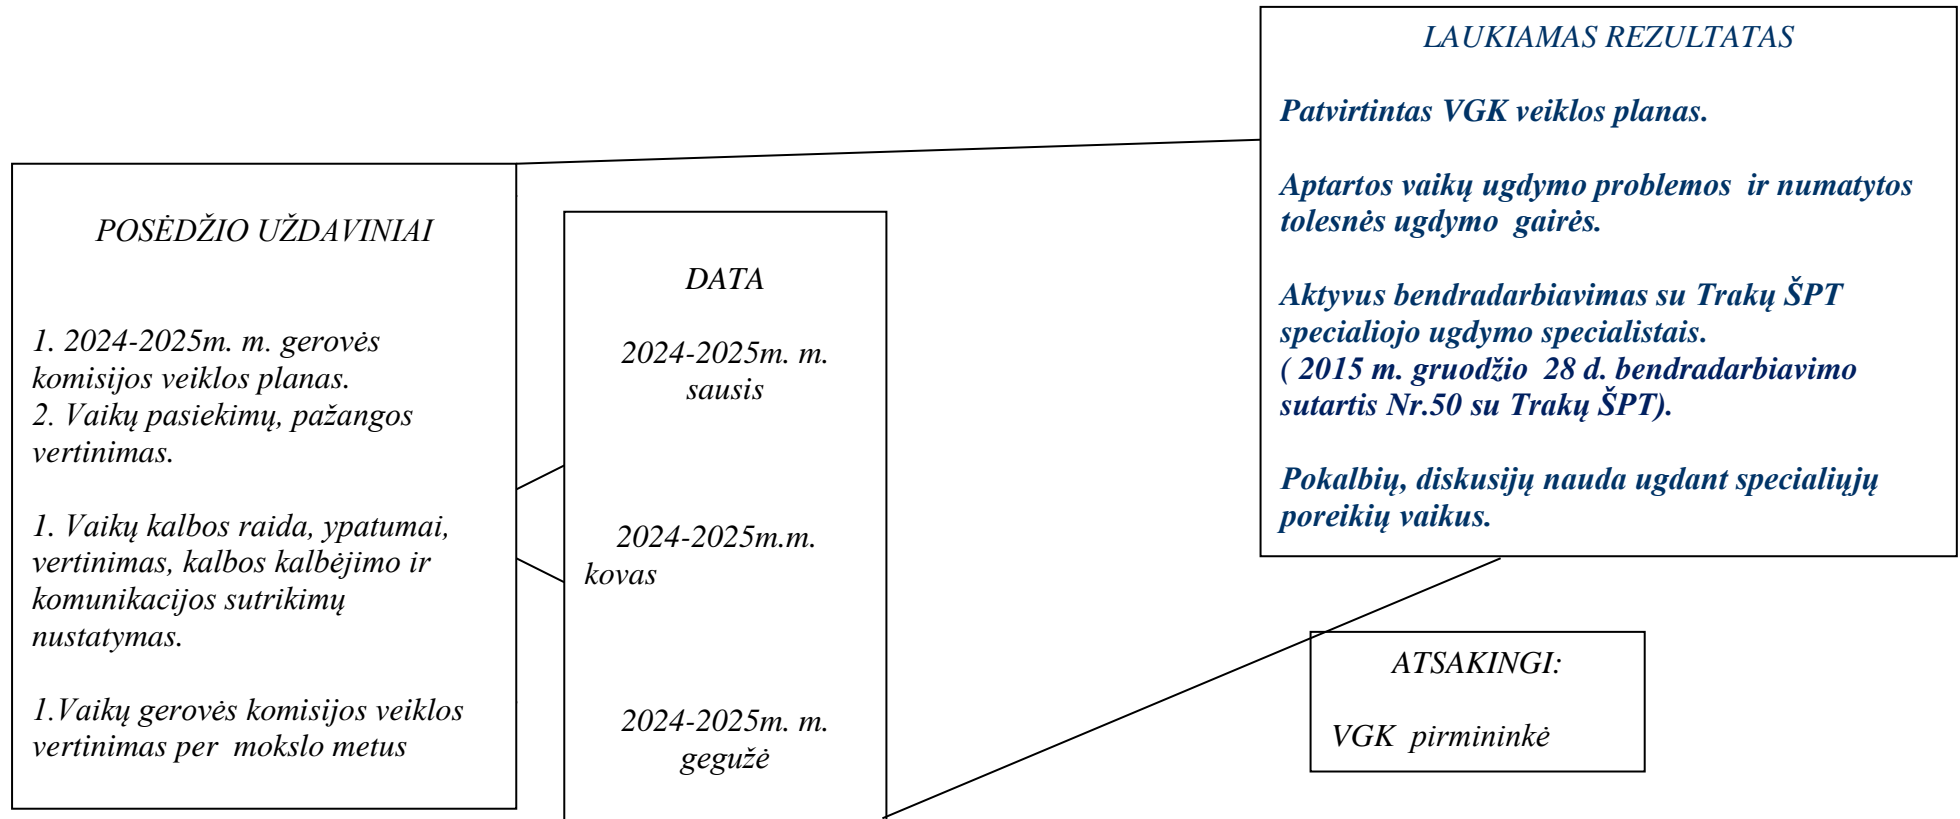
LAUKIAMAS REZULTATAS

Patvirtintas VGK veiklos planas.

Aptartos vaikų ugdymo problemos ir numatytos tolesnės ugdymo gairės.

Aktyvus bendradarbiavimas su Trakų ŠPT specialiojo ugdymo specialistais. ( 2015 m. gruodžio 28 d. bendradarbiavimo sutartis Nr.50 su Trakų ŠPT).

Pokalbių, diskusijų nauda ugdant specialiųjų poreikių vaikus.

POSĖDŽIO UŽDAVINIAI

1. 2024-2025m. m. gerovės komisijos veiklos planas.
2. Vaikų pasiekimų, pažangos vertinimas.

1. Vaikų kalbos raida, ypatumai, vertinimas, kalbos kalbėjimo ir komunikacijos sutrikimų nustatymas.

1.Vaikų gerovės komisijos veiklos vertinimas per mokslo metus

DATA

2024-2025m. m. sausis

2024-2025m.m. kovas

2024-2025m. m. gegužė

ATSAKINGI:

VGK pirmininkė